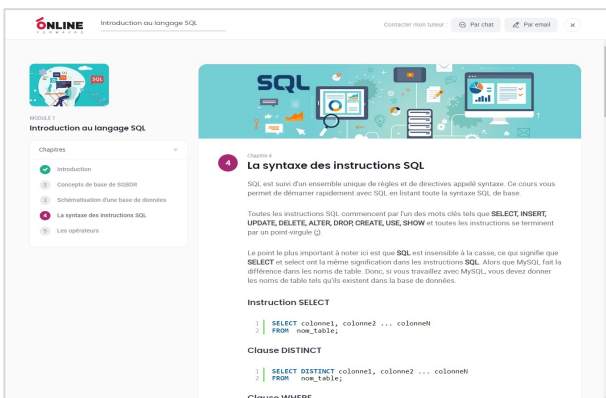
ONLINE FORMAPRO

Introduction au langage SQL

Contacter mon tuteur : Par chat Par email ×

SQL

MODULE 1
Introduction au langage SQL

Chapitres

Introduction
2 Concepts de base de SGBDR
3 Schématisation d'une base de données
4 La syntaxe des instructions SQL
5 Les opérateurs

SQL

4

Chapitre 4
La syntaxe des instructions SQL

SQL est suivi d'un ensemble unique de règles et de directives appelé syntaxe. Ce cours vous permet de démarrer rapidement avec SQL en listant toute la syntaxe SQL de base.

Toutes les instructions SQL commencent par l'un des mots clés tels que SELECT, INSERT, UPDATE, DELETE, ALTER, DROP, CREATE, USE, SHOW et toutes les instructions se terminent par un point-virgule (;)

Le point le plus important à noter ici est que SQL est insensible à la casse, ce qui signifie que SELECT et select ont la même signification dans les instructions SQL. Alors que MySQL fait la différence dans les noms de table. Donc, si vous travaillez avec MySQL, vous devez donner les noms de table tels qu'ils existent dans la base de données.

Instruction SELECT

1 SELECT colonne1, colonne2 ... colonneN
2 FROM nom_table;

Clause DISTINCT

1 SELECT DISTINCT colonne1, colonne2 ... colonneN
2 FROM nom_table;

Clause WHERE